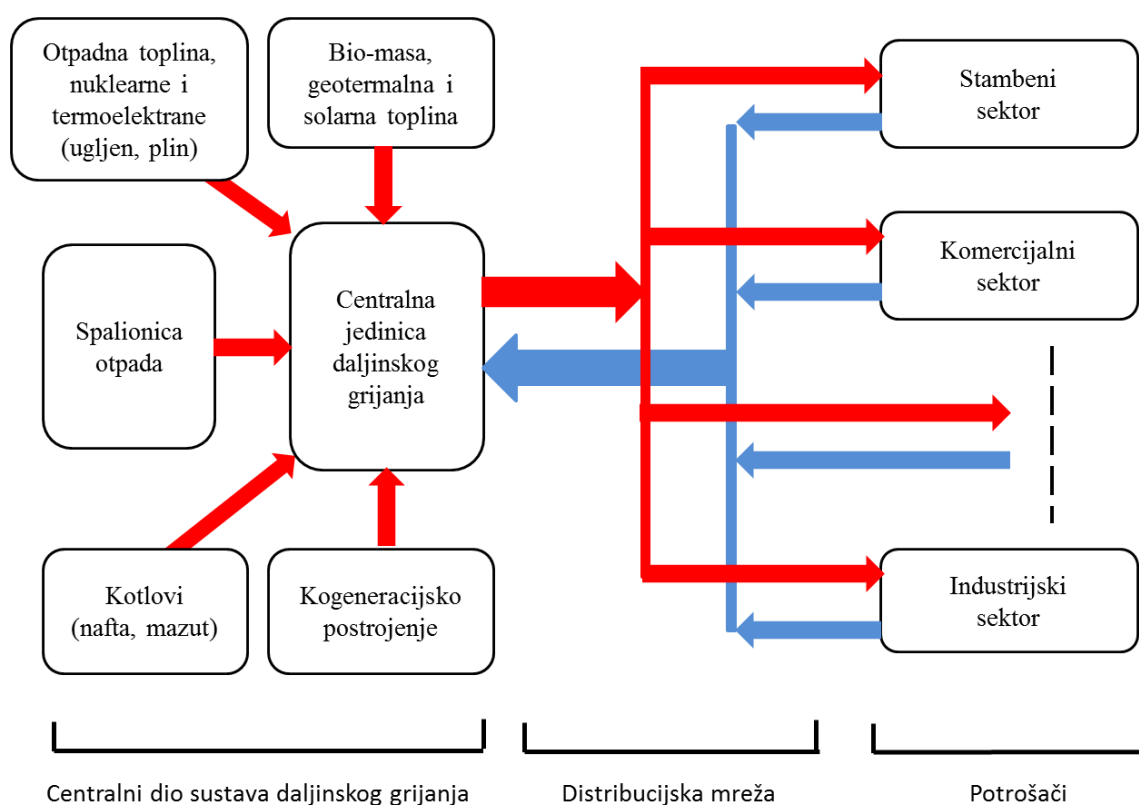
Otpadna toplina, nuklearne i termoelektrane (ugljen, plin)

Bio-masa, geotermalna i solarna toplina

Stambeni sektor

Spalionica otpada

Centralna jedinica daljinskog grijanja

Komercijalni sektor

Kotlovi (nafta, mazut)

Kogeneracijsko postrojenje

Industrijski sektor

Centralni dio sustava daljinskog grijanja

Distribucijska mreža

Potrošači